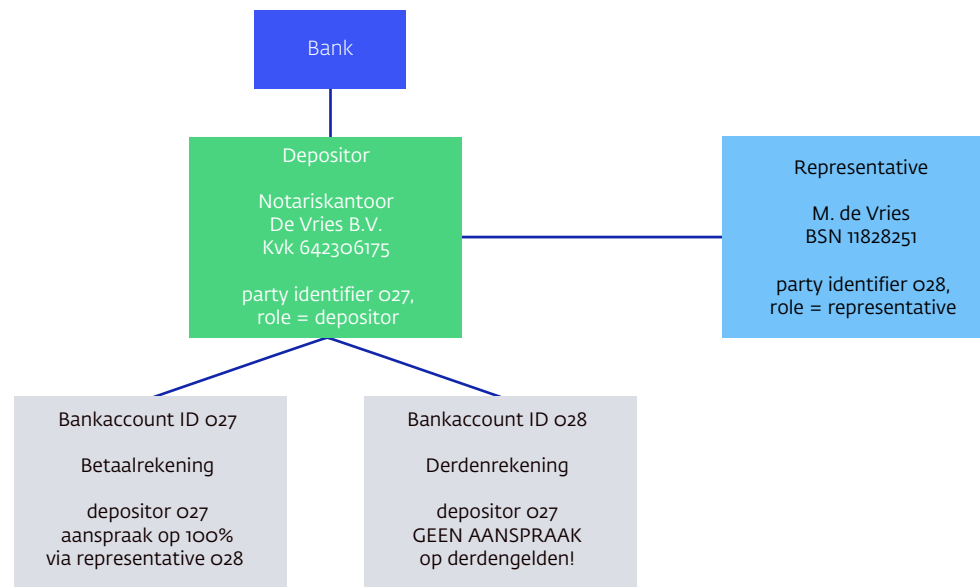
Bank

Depositor

Notariskantoor
De Vries B.V.
Kvk 642306175

party identifier 027,
role = depositor

Representative

M. de Vries
BSN 11828251

party identifier 028,
role = representative

Bankaccount ID 027

Betaalrekening

depositor 027
aanspraak op 100%
via representative 028

Bankaccount ID 028

Derdenrekening

depositor 027
GEEN AANSPRAAK
op derdengelden!